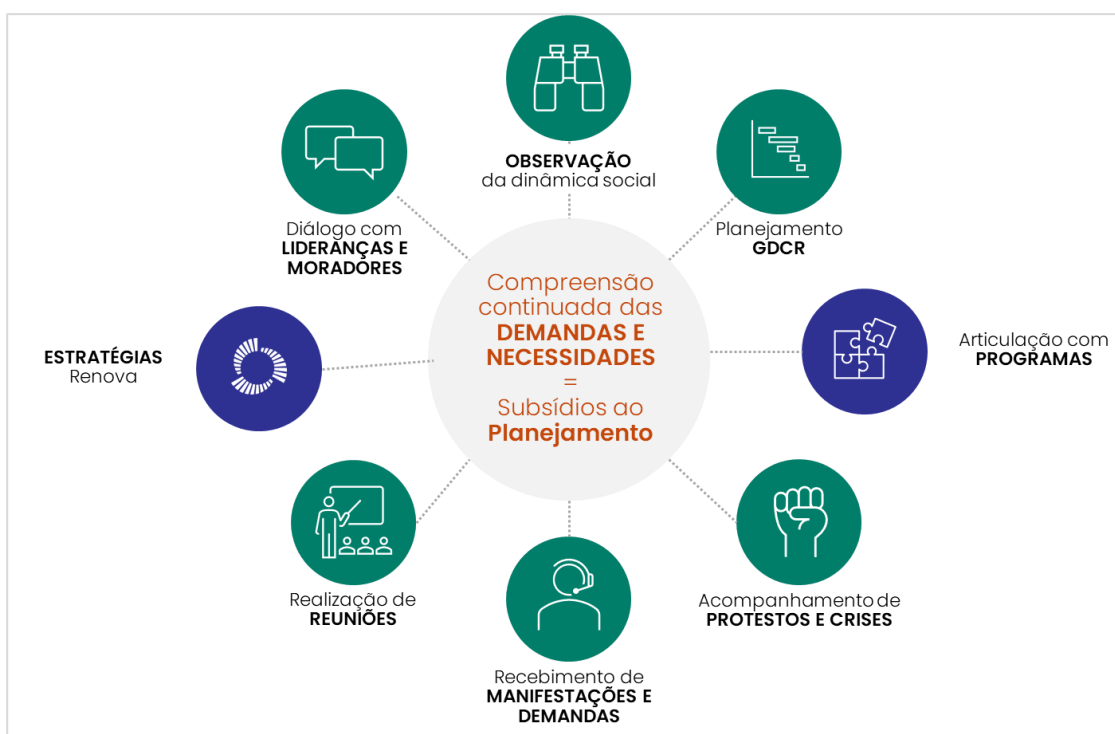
OBSERVAÇÃO
da dinâmica social

Diálogo com
LIDERANÇAS E
MORADORES

Planejamento
GDCR

Compreensão continuada das
DEMANDAS E NECESSIDADES
=
Subsídios ao
Planejamento

ESTRATÉGIAS
Renova

Articulação com
PROGRAMAS

Realização de
REUNIÕES

Acompanhamento de
PROTESTOS E CRISES

Recebimento de
MANIFESTAÇÕES E
DEMANDAS